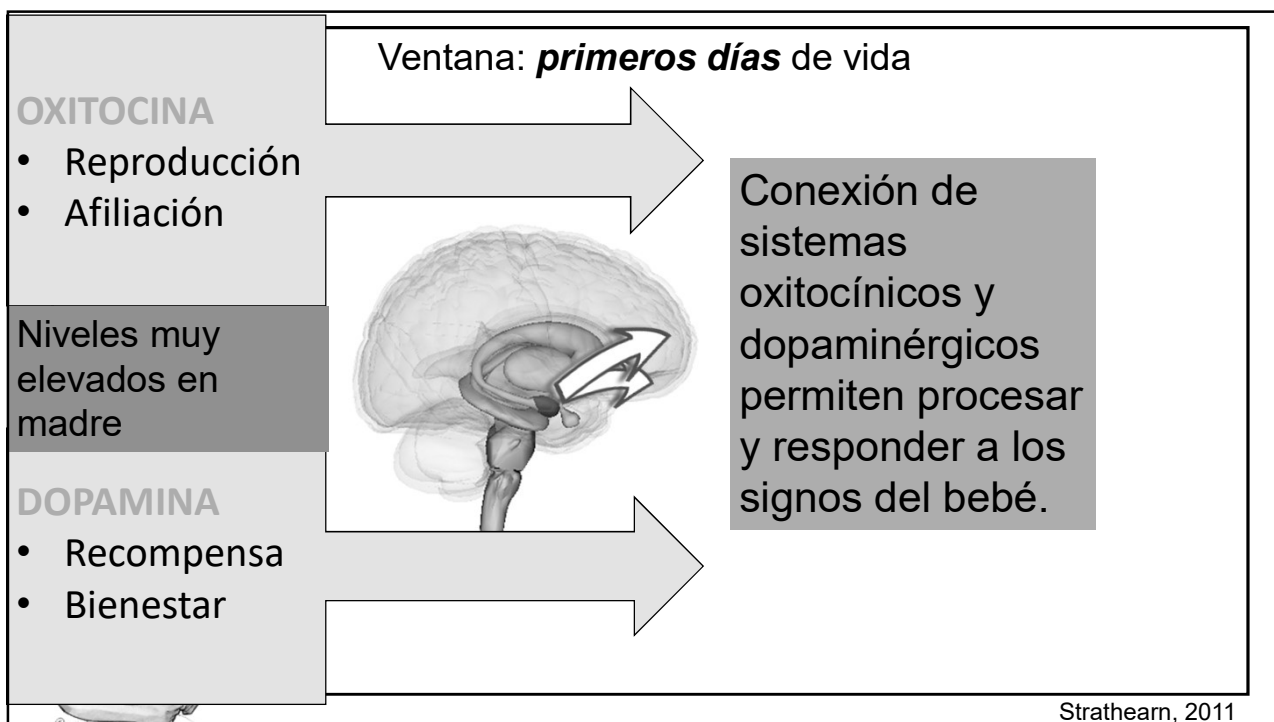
Ventana: ***primeros días*** de vida

OXITOCINA
- Reproducción
- Afiliación

Niveles muy elevados en madre

DOPAMINA
- Recompensa
- Bienestar

Conexión de sistemas oxitocínicos y dopaminérgicos permiten procesar y responder a los signos del bebé.

Strathearn, 2011